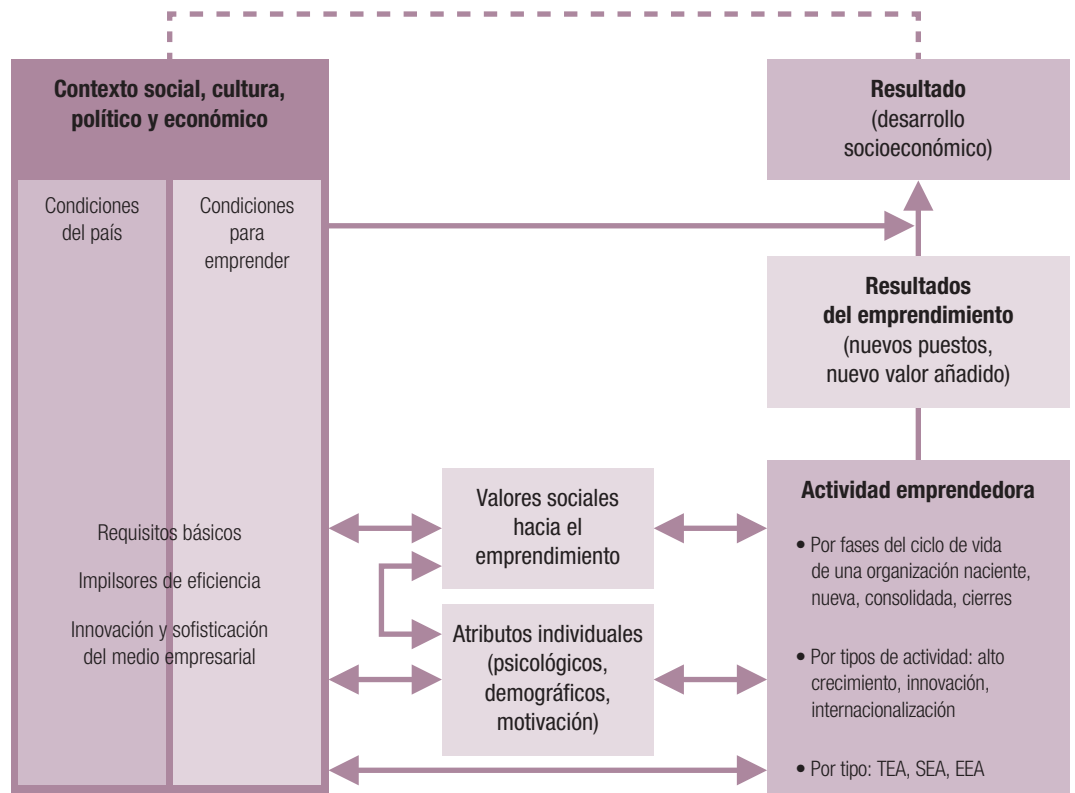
Contexto social, cultura, político y económico

Condiciones del país

Condiciones para emprender

Requisitos básicos

Impilsores de eficiencia

Innovación y sofisticación del medio empresarial

Resultado (desarrollo socioeconómico)

Resultados del emprendimiento (nuevos puestos, nuevo valor añadido)

Valores sociales hacia el emprendimiento

Atributos individuales (psicológicos, demográficos, motivación)

Actividad emprendedora

• Por fases del ciclo de vida de una organización naciente, nueva, consolidada, cierres

• Por tipos de actividad: alto crecimiento, innovación, internacionalización

• Por tipo: TEA, SEA, EEA